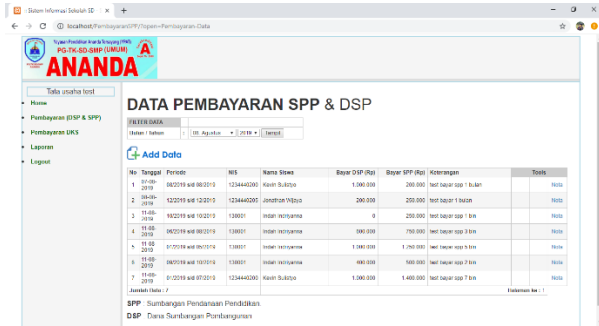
:: Sistem Informasi Sekolah SD ×
localhost/PembayaranSPP/?open=Pembayaran-Data

Yayasan Pendidikan Ananda Tanayong (YPAT)
PG-TK-SD-SMP (UMUM)
A
ANANDA

Tata usaha test
Home
Pembayaran (DSP & SPP)
Pembayaran UKS
Laporan
Logout

DATA PEMBAYARAN SPP & DSP

FILTER DATA
Bulan / Tahun : 08. Agustus 2019 Tampil

Add Data

| No | Tanggal | Periode | NIS | Nama Siswa | Bayar DSP (Rp) | Bayar SPP (Rp) | Keterangan | Tools |
|---|---|---|---|---|---|---|---|---|
| 1 | 07-08-2019 | 08/2019 s/d 08/2019 | 1234440200 | Kevin Sulistyo | 1.000.000 | 200.000 | test bayar spp 1 bulan | Nota |
| 2 | 08-08-2019 | 12/2019 s/d 12/2019 | 1234440200 | Jonathan Wijaya | 200.000 | 200.000 | test bayar 1 bulan | Nota |
| 3 | 11-08-2019 | 10/2019 s/d 10/2019 | 138001 | Indah Indriyanna | 0 | 250.000 | test bayar spp 1 bln | Nota |
| 4 | 11-08-2019 | 06/2019 s/d 08/2019 | 138001 | Indah Indriyanna | 500.000 | 750.000 | test bayar spp 3 bln | Nota |
| 5 | 11-08-2019 | 01/2019 s/d 05/2019 | 138001 | Indah Indriyanna | 1.000.000 | 1.250.000 | test bayar spp 5 bln | Nota |
| 6 | 11-08-2019 | 08/2019 s/d 10/2019 | 138001 | Indah Indriyanna | 400.000 | 500.000 | test bayar spp 2 bln | Nota |
| 7 | 11-08-2019 | 01/2019 s/d 07/2019 | 1234440200 | Kevin Sulistyo | 1.000.000 | 1.400.000 | test bayar spp 7 bln | Nota |

Jumlah Data : 7
Halaman ke : 1

SPP : Sumbangan Pendanaan Pendidikan
DSP : Dana Sumbangan Pembangunan